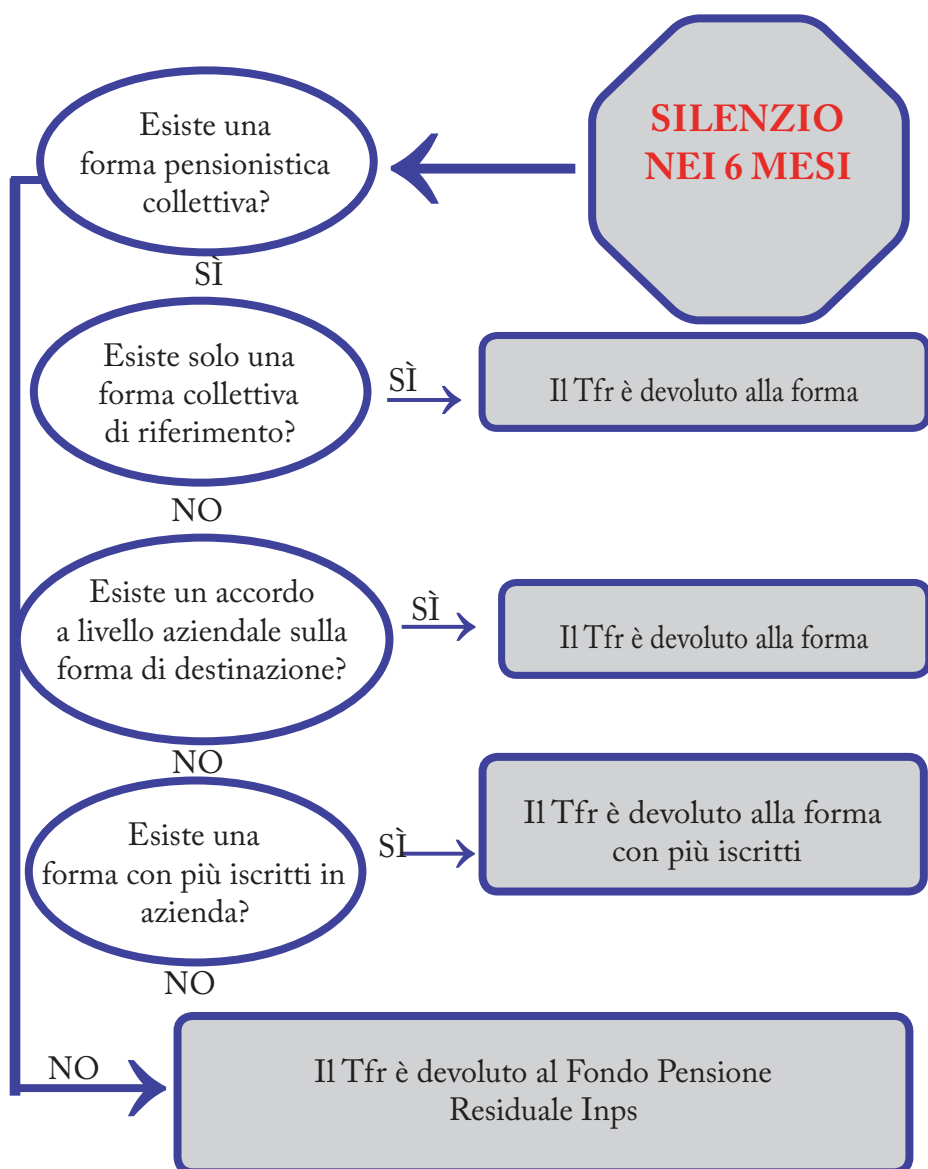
SILENZIO NEI 6 MESI

Esiste una forma pensionistica collettiva?

SÌ

Esiste solo una forma collettiva di riferimento?

SÌ

Il Tfr è devoluto alla forma

NO

Esiste un accordo a livello aziendale sulla forma di destinazione?

SÌ

Il Tfr è devoluto alla forma

NO

Esiste una forma con più iscritti in azienda?

SÌ

Il Tfr è devoluto alla forma con più iscritti

NO

NO

Il Tfr è devoluto al Fondo Pensione Residuale Inps